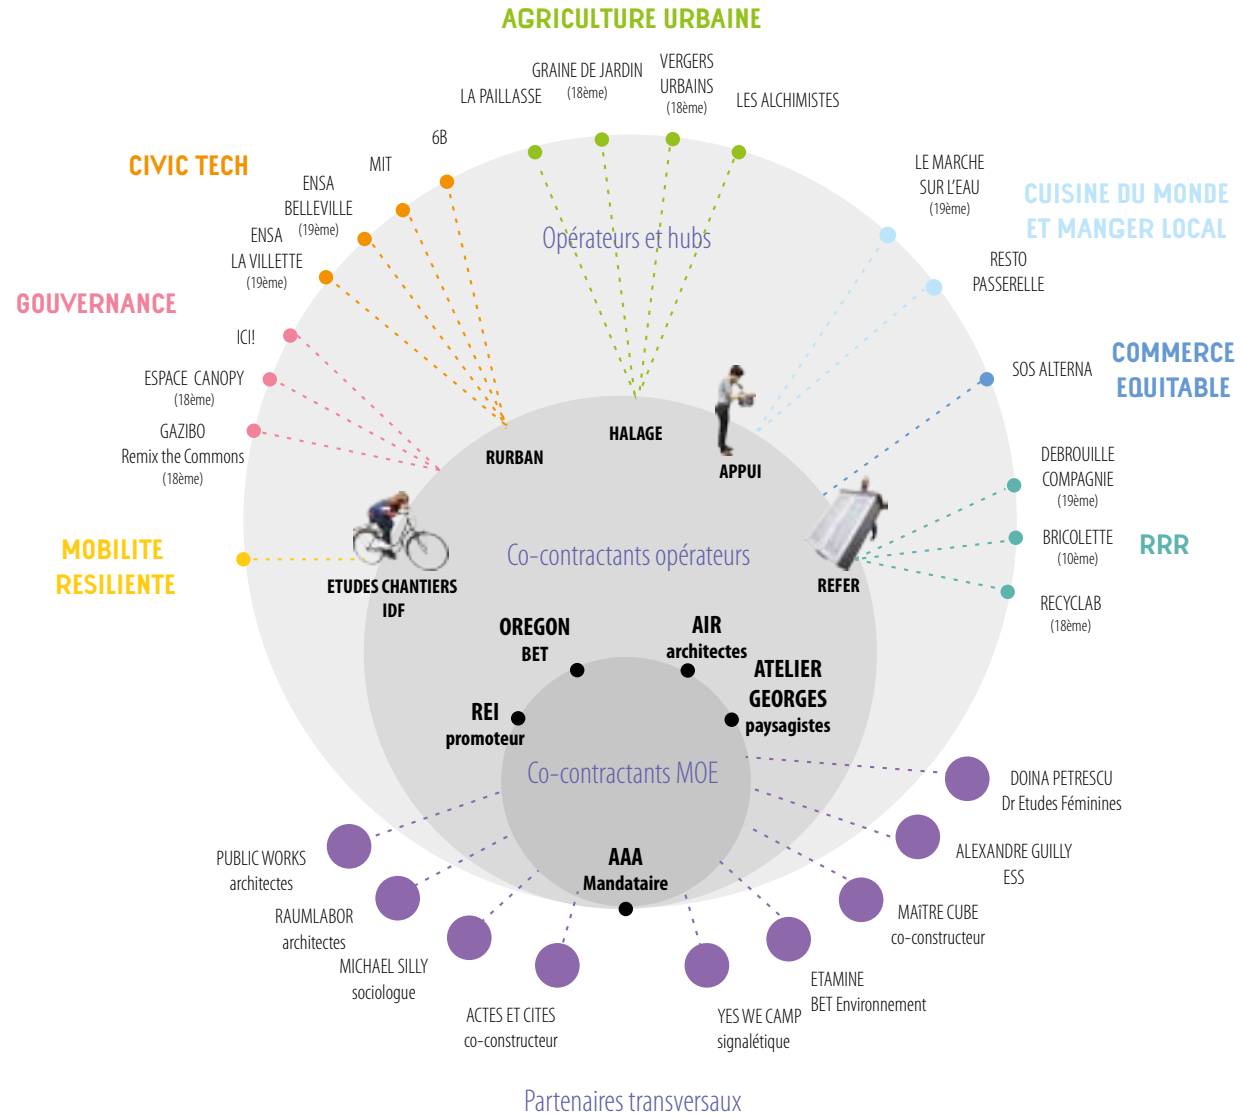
AGRICULTURE URBAINE

LA PAILLASSE

GRAINE DE JARDIN (18ème)

VERGERS URBAINS (18ème)

LES ALCHIMISTES

CIVIC TECH

6B

MIT

ENSA BELLEVILLE (19ème)

ENSA LA VILLETTE (19ème)

Opérateurs et hubs

LE MARCHE SUR L'EAU (19ème)

CUISINE DU MONDE ET MANGER LOCAL

RESTO PASSERELLE

GOUVERNANCE

ICI!

ESPACE CANOPY (18ème)

GAZIBO Remix the Commons (18ème)

SOS ALTERNA

COMMERCE EQUITABLE

HALAGE

RURBAN

APPUI

DEBROUILLE COMPAGNIE (19ème)

MOBILITE RESILIENTE

ETUDES CHANTIERS IDF

Co-contractants opérateurs

BRICOLETTE (10ème)

RRR

REFER

RECYCLAB (18ème)

OREGON BET

AIR architectes

ATELIER GEORGES paysagistes

REI promoteur

Co-contractants MOE

DOINA PETRESCU Dr Etudes Féminines

ALEXANDRE GUILLY ESS

AAA Mandataire

PUBLIC WORKS architectes

RAUMLABOR architectes

MAîTRE CUBE co-constructeur

MICHAEL SILLY sociologue

ETAMINE BET Environnement

ACTES ET CITES co-constructeur

YES WE CAMP signalétique

Partenaires transversaux